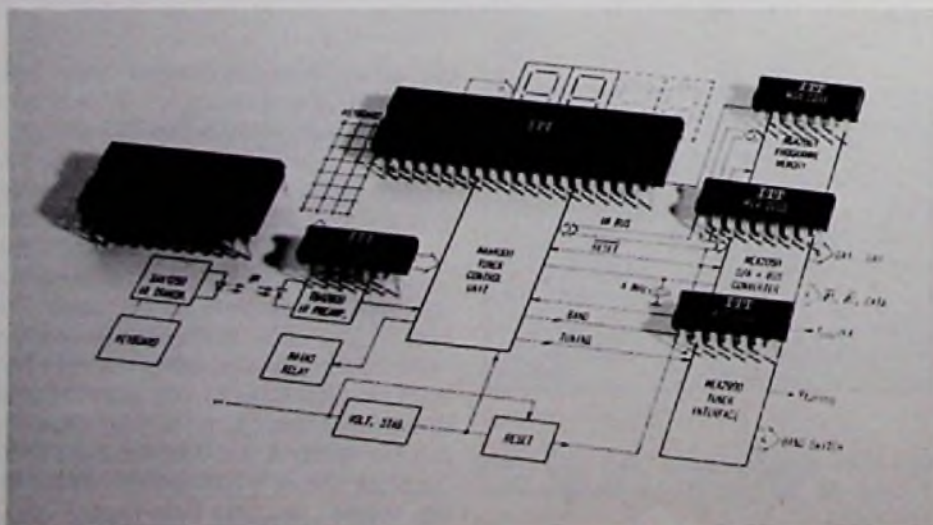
ITT

ITT

ITT

ITT

ITT

KEYBOARD

SAA1250 IR TRANSM.

KEYBOARD

TBA2800 IR PREAMP.

MAA4001 TUNER CONTROL UNIT

MAINS RELAY

VOLT. STAB.

RESET

IM BUS

RESET

BAND

TUNING

MDA2062 PROGRAMME MEMORY

MEA2060 D/A CONVERTER

MEA2800 TUNER INTERFACE

BAND SWITCH

TUNING